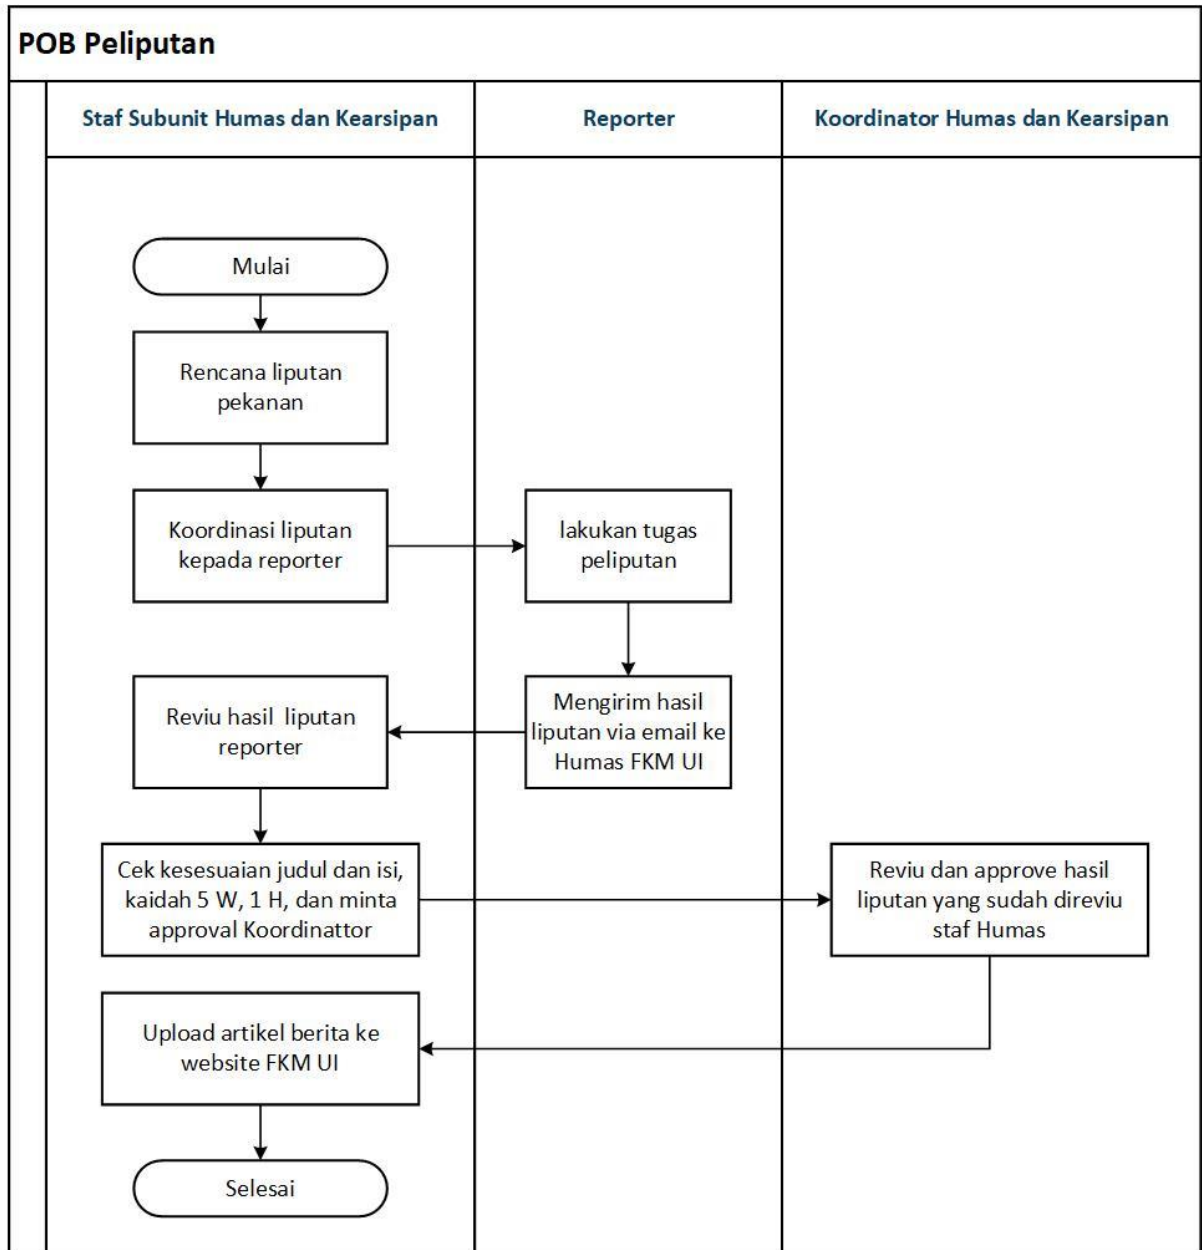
POB Peliputan

Staf Subunit Humas dan Kearsipan

Reporter

Koordinator Humas dan Kearsipan

Mulai

Rencana liputan pekanan

Koordinasi liputan kepada reporter

lakukan tugas peliputan

Mengirim hasil liputan via email ke Humas FKM UI

Reviu hasil liputan reporter

Cek kesesuaian judul dan isi, kaidah 5 W, 1 H, dan minta approval Koordinattor

Reviu dan approve hasil liputan yang sudah direviu staf Humas

Upload artikel berita ke website FKM UI

Selesai